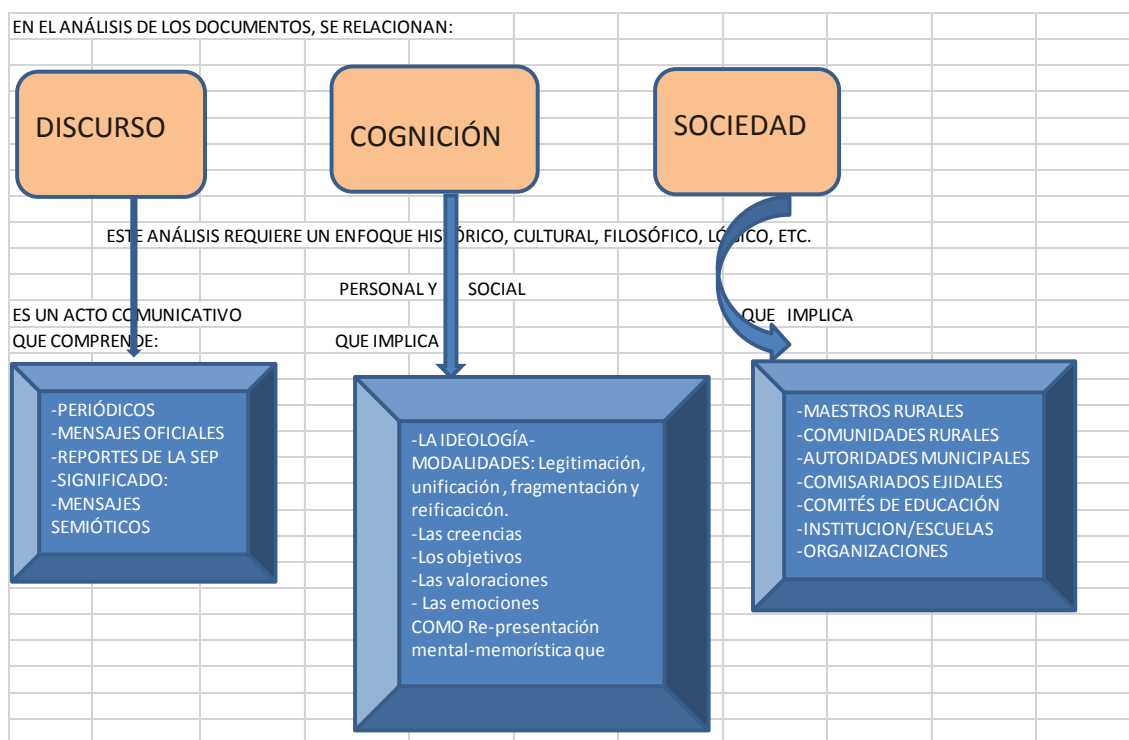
EN EL ANÁLISIS DE LOS DOCUMENTOS, SE RELACIONAN:

DISCURSO

COGNICIÓN

SOCIEDAD

ESTE ANÁLISIS REQUIERE UN ENFOQUE HISTÓRICO, CULTURAL, FILOSÓFICO, LÓGICO, ETC.

PERSONAL Y SOCIAL

ES UN ACTO COMUNICATIVO QUE COMPRENDE:

QUE IMPLICA

QUE IMPLICA

-PERIÓDICOS
-MENSAJES OFICIALES
-REPORTES DE LA SEP
-SIGNIFICADO:
-MENSAJES SEMIÓTICOS

-LA IDEOLOGÍA-
MODALIDADES: Legitimación, unificación , fragmentación y reificación.
-Las creencias
-Los objetivos
-Las valoraciones
- Las emociones
COMO Re-presentación mental-memorística que

-MAESTROS RURALES
-COMUNIDADES RURALES
-AUTORIDADES MUNICIPALES
-COMISARIADOS EJIDALES
-COMITÉS DE EDUCACIÓN
-INSTITUCION/ESCUELAS
-ORGANIZACIONES